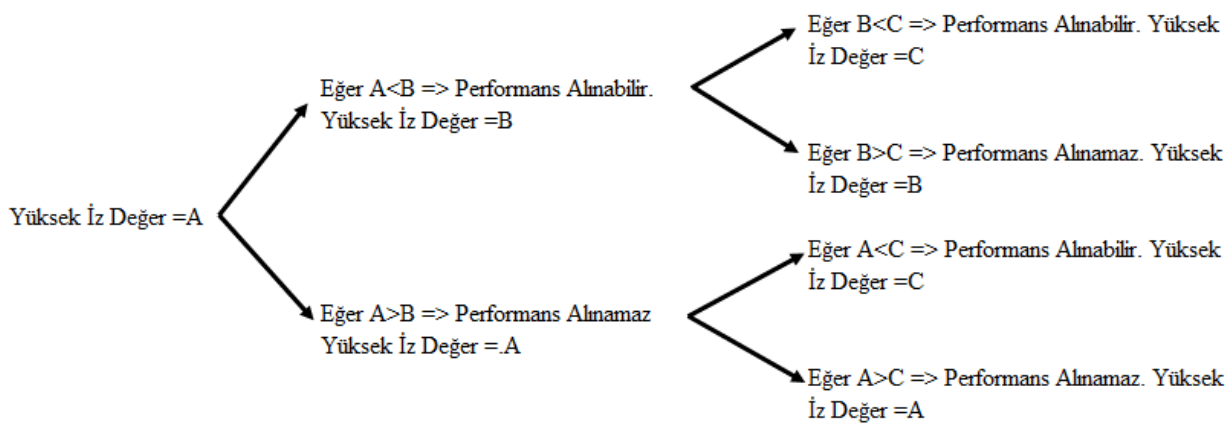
Yüksek İz Değer =A

Eğer A<B => Performans Alınabilir. Yüksek İz Değer =B

Eğer A>B => Performans Alınamaz Yüksek İz Değer =.A

Eğer B<C => Performans Alınabilir. Yüksek İz Değer =C

Eğer B>C => Performans Alınamaz. Yüksek İz Değer =B

Eğer A<C => Performans Alınabilir. Yüksek İz Değer =C

Eğer A>C => Performans Alınamaz. Yüksek İz Değer =A